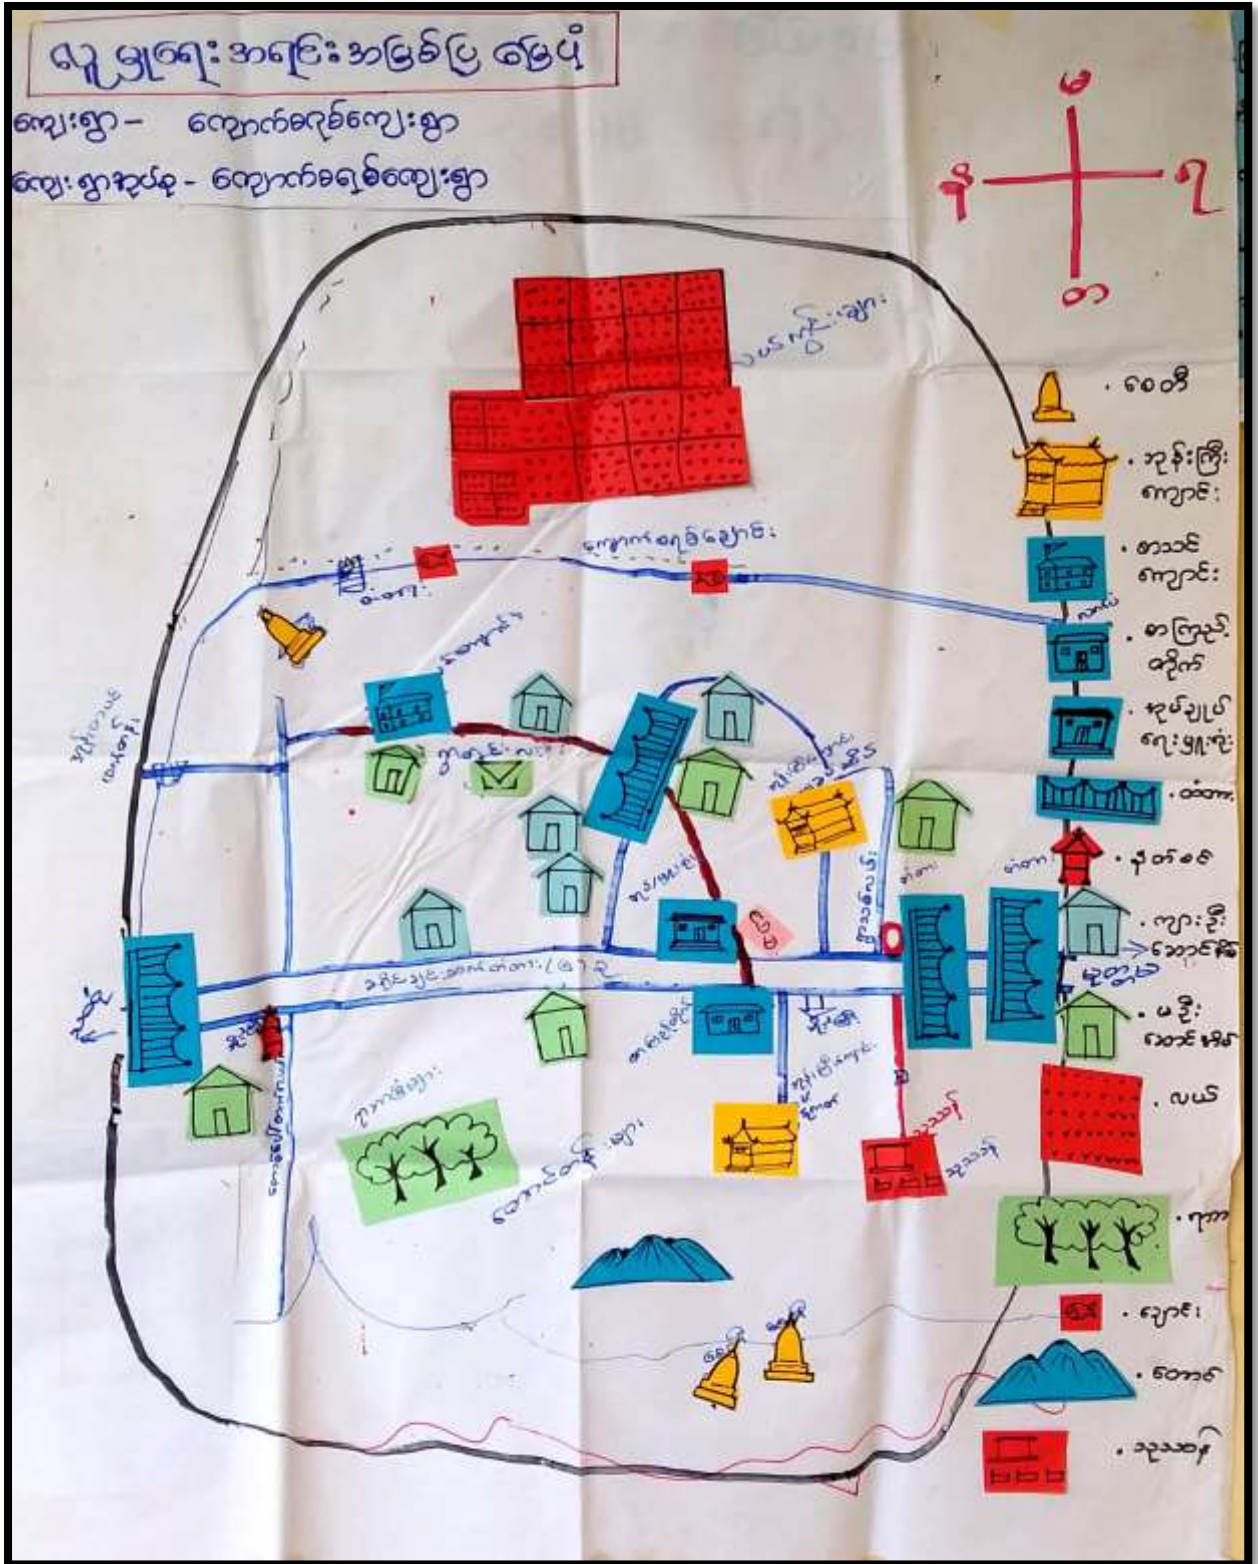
လူမှုရေး အရင်းအမြစ်ပြ မြေပုံ

ကျေးရွာ - ကျောက်ရေစ်ကျေးရွာ

ကျေးရွာအုပ်စု - ကျောက်ရေစ်ကျေးရွာ

မြောက်

အနောက်

အရှေ့

တောင်

လယ်ကွင်း ရွာ

ကျောက်ရေစ် ချောင်း

တံတား

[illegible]

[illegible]

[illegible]

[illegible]

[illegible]

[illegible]

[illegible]

ဗိုလ်ချုပ်လမ်း တံတား (၃)

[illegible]

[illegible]

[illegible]

ဥယျာဉ်ရွာ

တောင်တန်း ရွာ

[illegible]

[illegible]

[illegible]

. စေတီ

. ဘုန်းကြီး ကျောင်း

. စာသင် ကျောင်း

. စာကြည့် တိုက်

. ကျန်းမာ ရေးဌာန

. တံတား

. နတ်စင်

. ကျားဦး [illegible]

. မဦး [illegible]

. လယ်

. ဂေါ

. ချောင်း

. တောင်

. သုသာန်